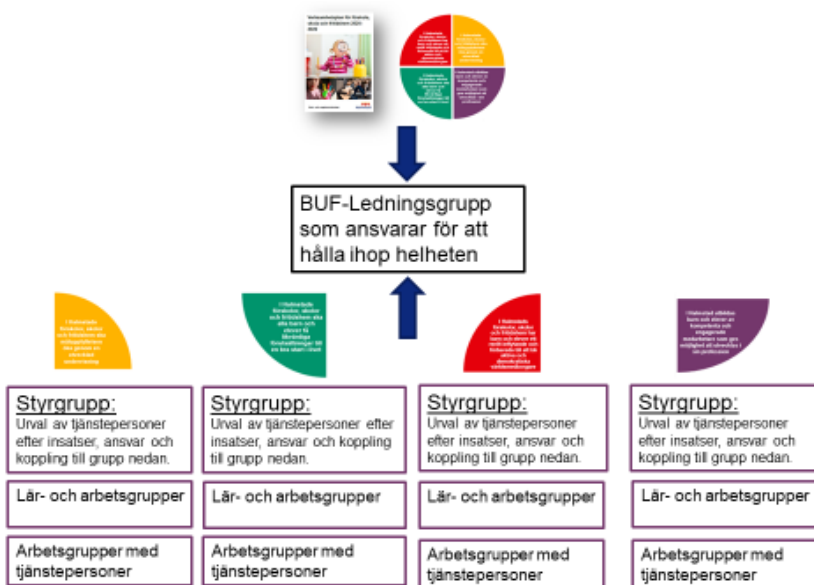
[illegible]

BUF-Ledningsgrupp som ansvarar för att hålla ihop helheten

Styrgrupp:
Urval av tjänstepersoner efter insatser, ansvar och koppling till grupp nedan.

Lär- och arbetsgrupper

Arbetsgrupper med tjänstepersoner

Styrgrupp:
Urval av tjänstepersoner efter insatser, ansvar och koppling till grupp nedan.

Lär- och arbetsgrupper

Arbetsgrupper med tjänstepersoner

Styrgrupp:
Urval av tjänstepersoner efter insatser, ansvar och koppling till grupp nedan.

Lär- och arbetsgrupper

Arbetsgrupper med tjänstepersoner

Styrgrupp:
Urval av tjänstepersoner efter insatser, ansvar och koppling till grupp nedan.

Lär- och arbetsgrupper

Arbetsgrupper med tjänstepersoner